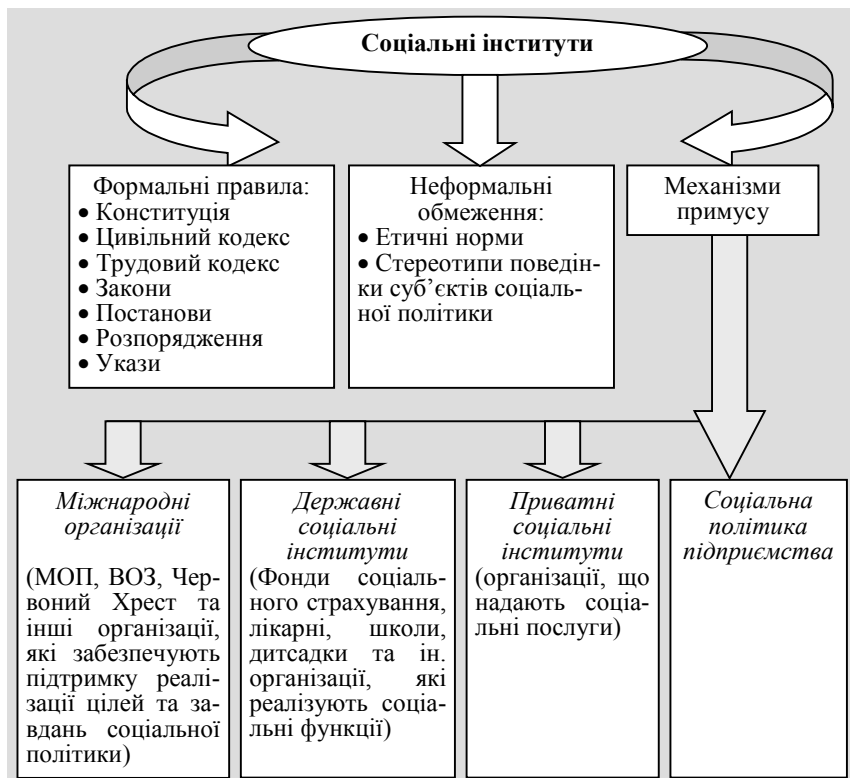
Соціальні інститути

Формальні правила:
• Конституція
• Цивільний кодекс
• Трудовий кодекс
• Закони
• Постанови
• Розпорядження
• Укази

Неформальні обмеження:
• Етичні норми
• Стереотипи поведінки суб'єктів соціальної політики

Механізми примусу

Міжнародні організації

(МОП, ВОЗ, Червоний Хрест та інші організації, які забезпечують підтримку реалізації цілей та завдань соціальної політики)

Державні соціальні інститути
(Фонди соціального страхування, лікарні, школи, дитсадки та ін. організації, які реалізують соціальні функції)

Приватні соціальні інститути
(організації, що надають соціальні послуги)

Соціальна політика підприємства